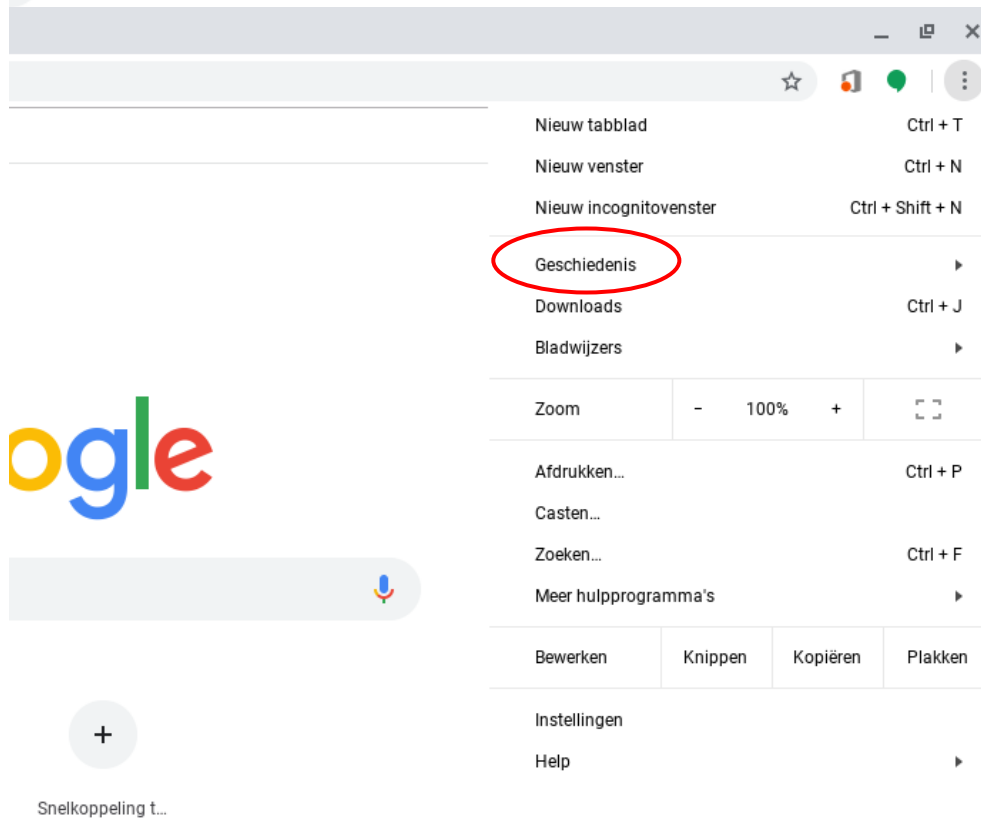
Nieuw tabblad Ctrl + T
Nieuw venster Ctrl + N
Nieuw incognitovenster Ctrl + Shift + N

Geschiedenis
Downloads Ctrl + J
Bladwijzers

Zoom - 100% +

Afdrukken... Ctrl + P
Casten...
Zoeken... Ctrl + F
Meer hulpprogramma's

Bewerken Knippen Kopiëren Plakken

Instellingen
Help

ogle

+
Snelkoppeling t...